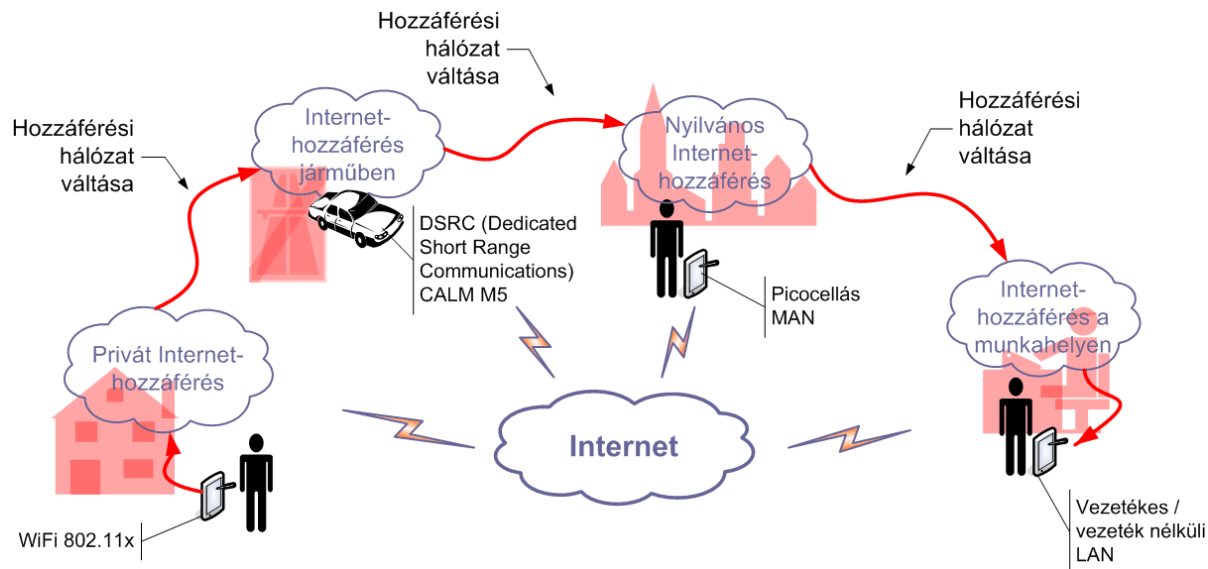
Hozzáférési hálózat váltása

Hozzáférési hálózat váltása

Hozzáférési hálózat váltása

Internet-hozzáférés járműben

Nyilvános Internet-hozzáférés

DSRC (Dedicated Short Range Communications) CALM M5

Picocellás MAN

Internet-hozzáférés a munkahelyen

Privát Internet-hozzáférés

Internet

WiFi 802.11x

Vezetékes / vezeték nélküli LAN